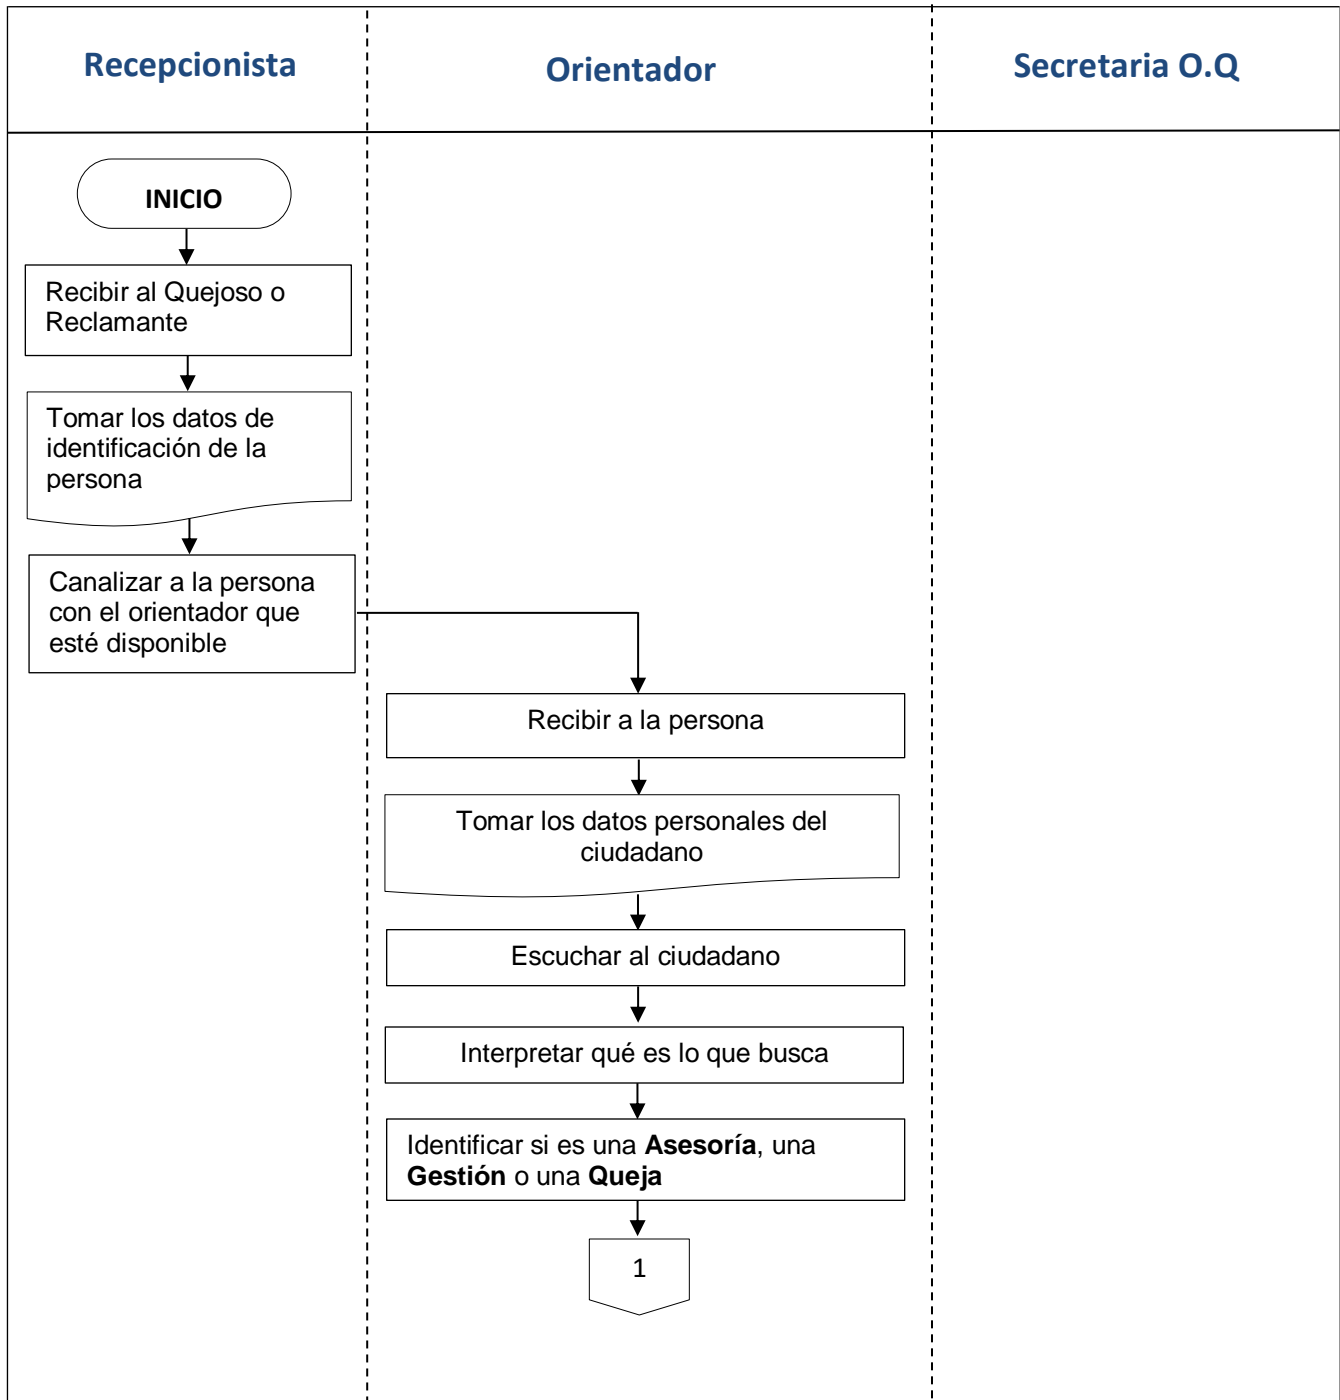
| Recepcionista | Orientador | Secretaria O.Q |
|---|---|---|

INICIO

Recibir al Quejoso o Reclamante

Tomar los datos de identificación de la persona

Canalizar a la persona con el orientador que esté disponible

Recibir a la persona

Tomar los datos personales del ciudadano

Escuchar al ciudadano

Interpretar qué es lo que busca

Identificar si es una **Asesoría**, una **Gestión** o una **Queja**

1